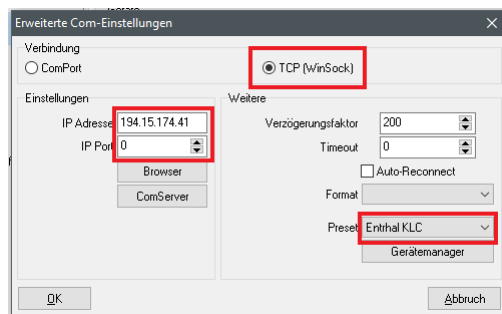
Erweiterte Com-Einstellungen

Verbindung
ComPort
TCP (WinSock)

Einstellungen
IP Adresse 194.15.174.41
IP Port 0
Browser
ComServer

Weitere
Verzögerungsfaktor 200
Timeout 0
Auto-Reconnect
Format
Preset Entrhal KLC
Gerätemanager

OK
Abbruch